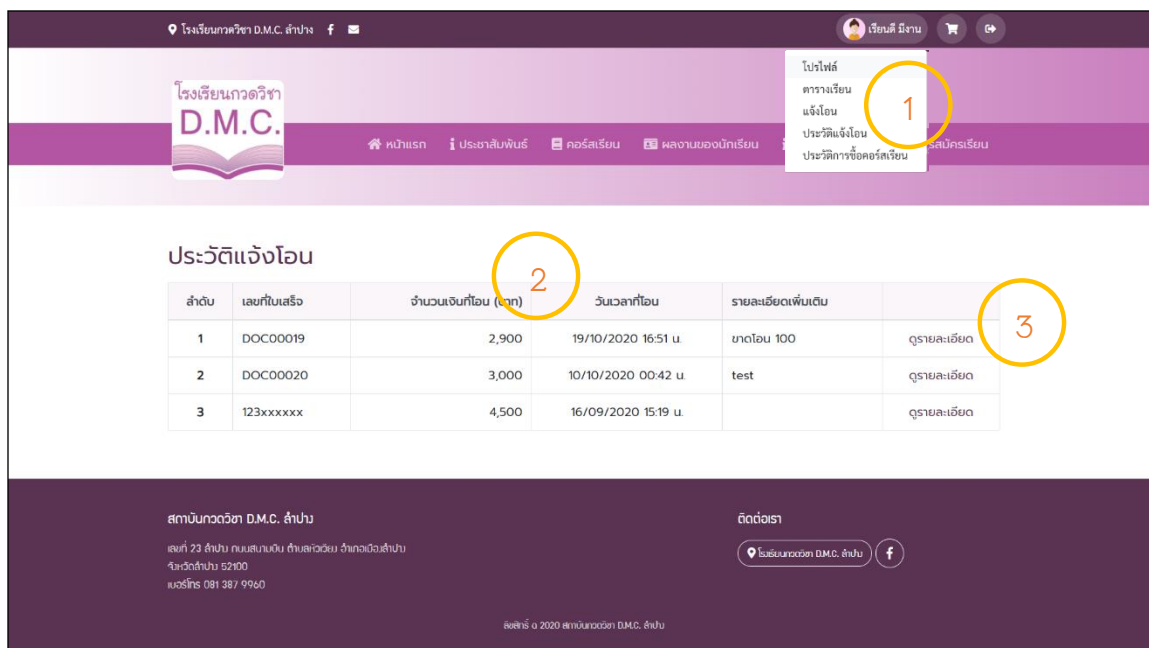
โรงเรียนกวดวิชา D.M.C. ลำปาง

เรียนดี มีงาน

โปรไฟล์
ตารางเรียน
แจ้งโอน
ประวัติแจ้งโอน
ประวัติการซื้อคอร์สเรียน

1

โรงเรียนกวดวิชา
D.M.C.

หน้าแรก ประชาสัมพันธ์ คอร์สเรียน ผลงานของนักเรียน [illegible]รสมัครเรียน

ประวัติแจ้งโอน

2

3

| ลำดับ | เลขที่ใบเสร็จ | จำนวนเงินที่โอน (บาท) | วันเวลาที่โอน | รายละเอียดเพิ่มเติม | |
|---|---|---|---|---|---|
| 1 | DOC00019 | 2,900 | 19/10/2020 16:51 น. | ขาดโอน 100 | ดูรายละเอียด |
| 2 | DOC00020 | 3,000 | 10/10/2020 00:42 น. | test | ดูรายละเอียด |
| 3 | 123xxxxxx | 4,500 | 16/09/2020 15:19 น. | | ดูรายละเอียด |

สถาบันกวดวิชา D.M.C. ลำปาง

เลขที่ 23 ลำปาง ถนนสนามบิน ตำบลหัวเวียง อำเภอเมืองลำปาง
จังหวัดลำปาง 52100
เบอร์โทร 081 387 9960

ติดต่อเรา

โรงเรียนกวดวิชา D.M.C. ลำปาง

ลิขสิทธิ์ © 2020 สถาบันกวดวิชา D.M.C. ลำปาง